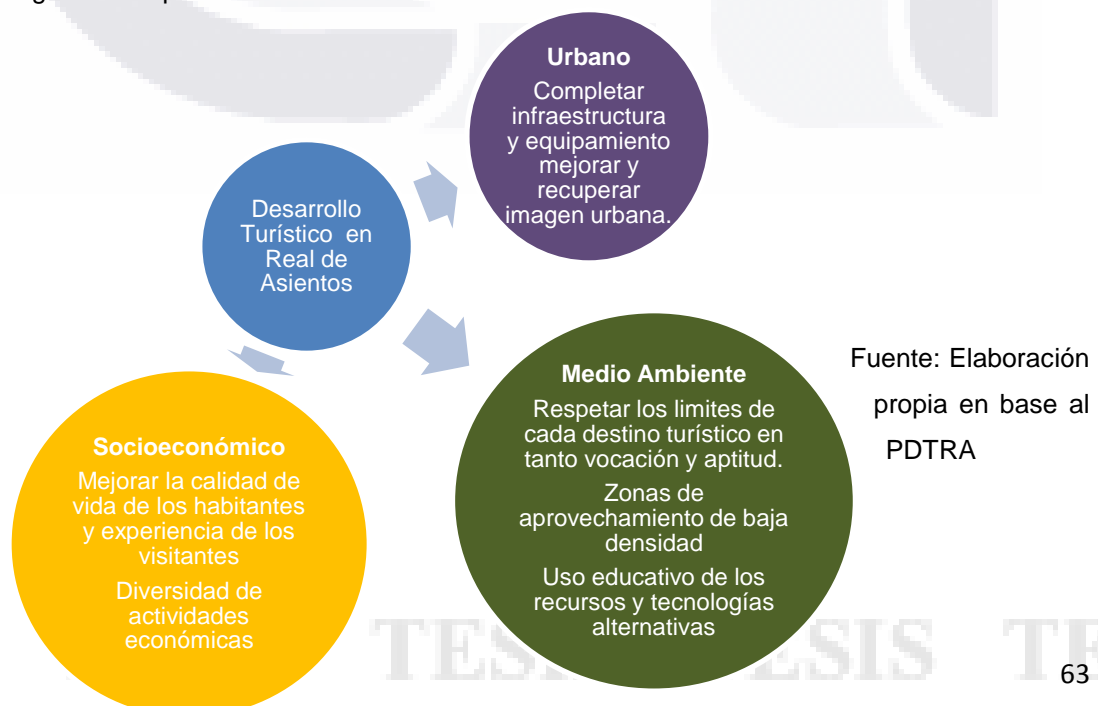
Desarrollo Turístico en Real de Asientos

Urbano
Completar infraestructura y equipamiento mejorar y recuperar imagen urbana.

Medio Ambiente
Respetar los limites de cada destino turístico en tanto vocación y aptitud.
Zonas de aprovechamiento de baja densidad
Uso educativo de los recursos y tecnologías alternativas

Socioeconómico
Mejorar la calidad de vida de los habitantes y experiencia de los visitantes
Diversidad de actividades económicas

Fuente: Elaboración propia en base al PDTRA

TESIS TESIS TE

63